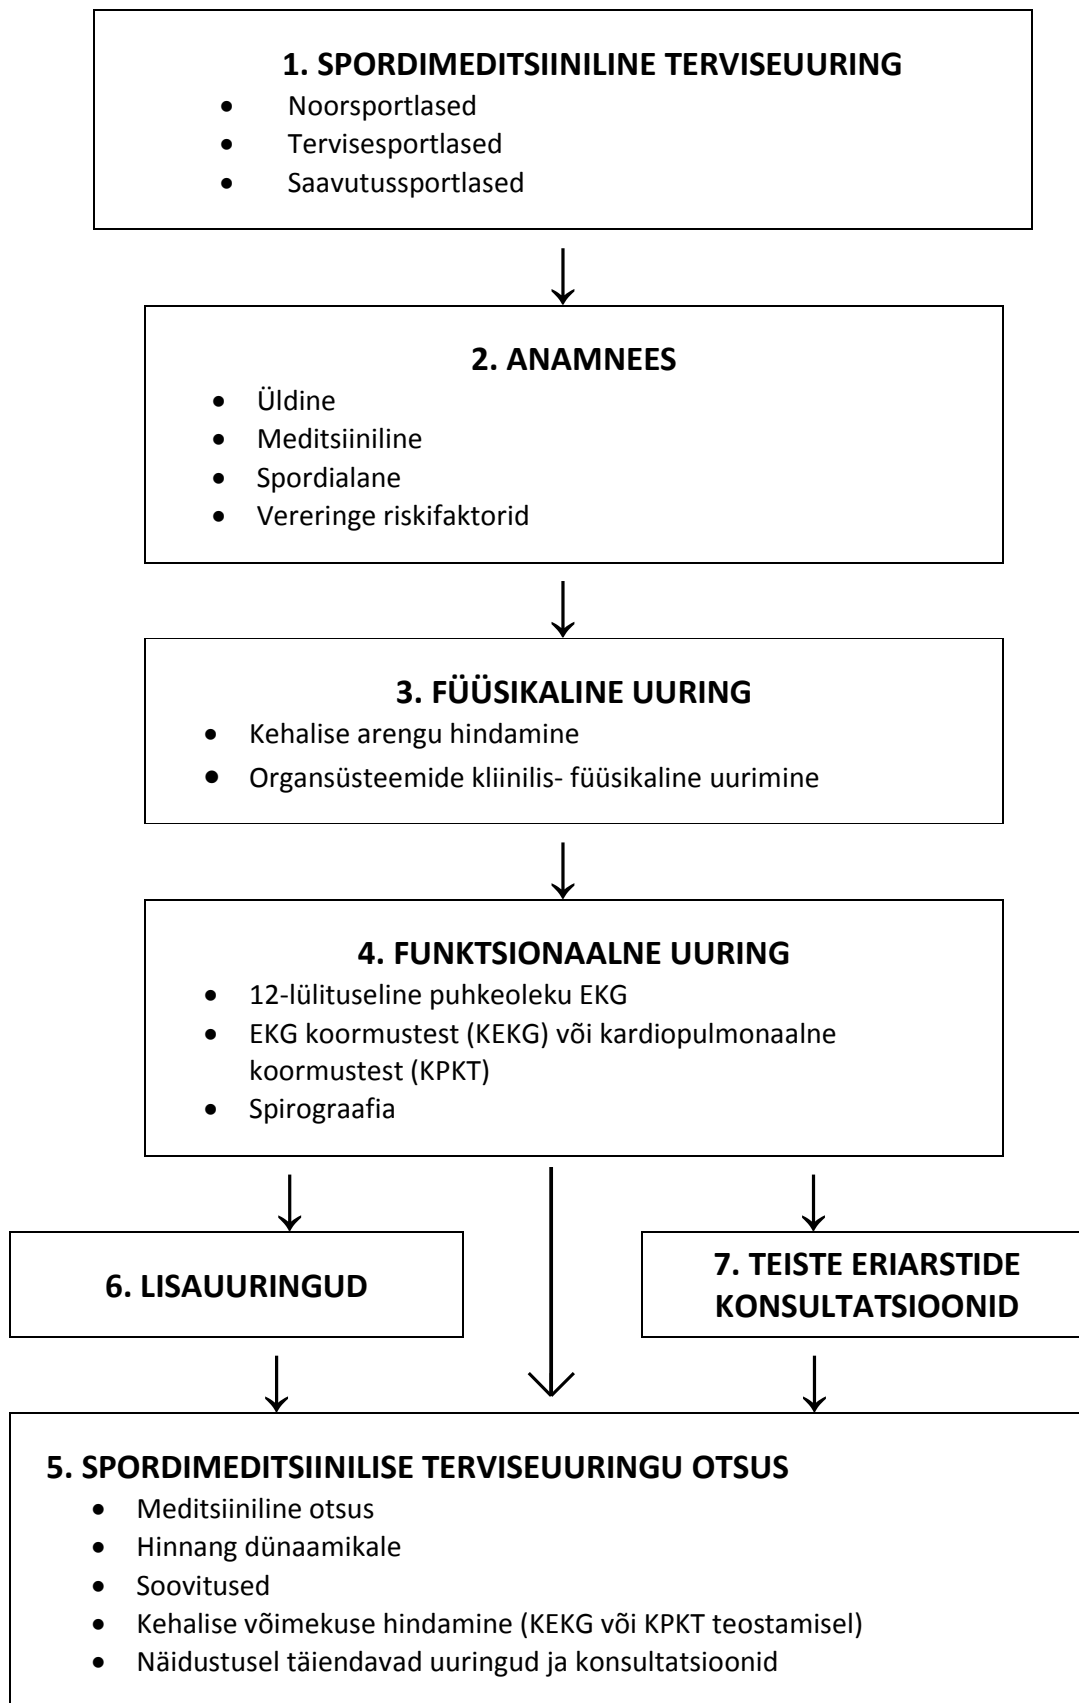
1. SPORDIMEDITSIINILINE TERVISEUURING
- Noorsportlased
- Tervisesportlased
- Saavutussportlased

2. ANAMNEES
- Üldine
- Meditsiiniline
- Spordialane
- Vereringe riskifaktorid

3. FÜÜSIKALINE UURING
- Kehalise arengu hindamine
- Organsüsteemide kliinilis- füüsikaline uurimine

4. FUNKTSIONAALNE UURING
- 12-lülituseline puhkeoleku EKG
- EKG koormustest (KEKG) või kardiopulmonaalne koormustest (KPKT)
- Spirograafia

6. LISAUURINGUD

7. TEISTE ERIARSTIDE KONSULTATSIOONID

5. SPORDIMEDITSIINILISE TERVISEUURINGU OTSUS
- Meditsiiniline otsus
- Hinnang dünaamikale
- Soovitused
- Kehalise võimekuse hindamine (KEKG või KPKT teostamisel)
- Näidustusel täiendavad uuringud ja konsultatsioonid